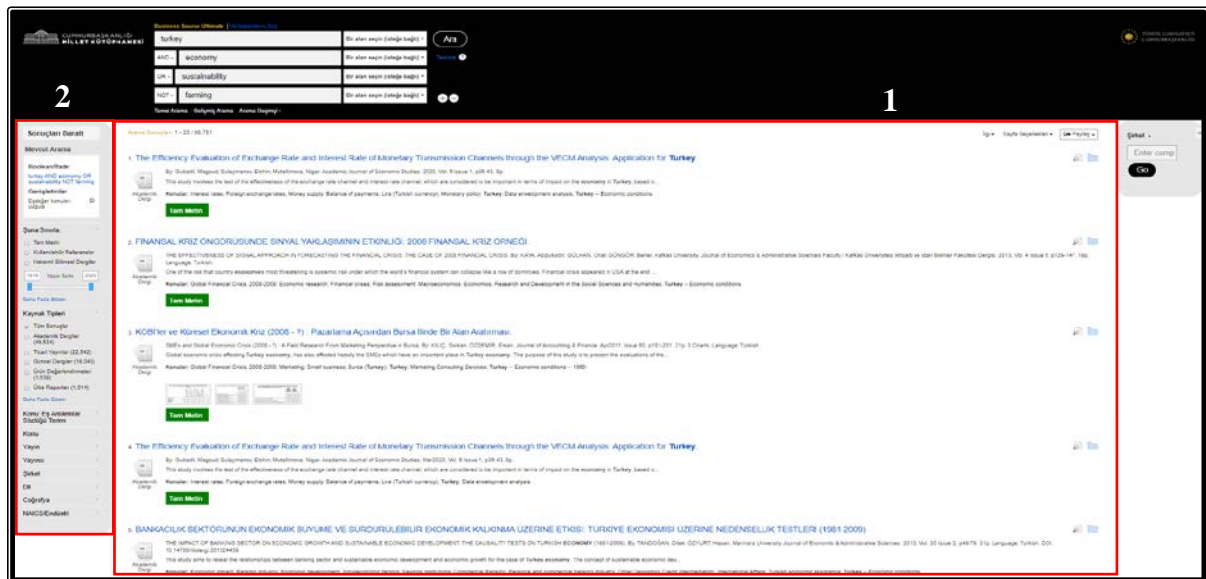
CUMHURBAŞKANLIĞI MİLLET KÜTÜPHANESİ

Business Source Ultimate | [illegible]

turkey | Bir alan seçin (isteğe bağlı) | Ara

AND | economy | Bir alan seçin (isteğe bağlı)

OR | sustainability | Bir alan seçin (isteğe bağlı)

NOT | farming | Bir alan seçin (isteğe bağlı)

Temel Arama Gelişmiş Arama Arama Geçmişi

2

1

Sonuçları Daralt

Mevcut Arama

Boolean/İfade: turkey AND economy OR sustainability NOT farming

Genişleticiler

Eşdeğer konuları uygula

Şuna Sınırla:

Tam Metin

Kullanılabilir Referanslar

Hakemli Bilimsel Dergiler

Yayın Tarihi

Daha Fazla Göster

Kaynak Tipleri

Tüm Sonuçlar

Akademik Dergiler (49,634)

Ticari Yayınlar (22,542)

Güncel Dergiler (16,043)

Ürün Değerlendirmeleri (1,558)

Ülke Raporları (1,014)

Daha Fazla Göster

Konu: Eş Anlamlılar Sözlüğü Terimi

Konu

Yayın

Yayıncı

Şirket

Dil

Coğrafya

NAICS/Endüstri

Arama Sonuçları: 1 - 20 / 48,791

İlgi | Sayfa Seçenekleri | Paylaş

1. The Efficiency Evaluation of Exchange Rate and Interest Rate of Monetary Transmission Channels through the VECM Analysis: Application for Turkey

Akademik Dergi

Tam Metin

2. FİNANSAL KRİZ ÖNGÖRÜSÜNDE SİNYAL YAKLAŞIMININ ETKİNLİĞİ: 2008 FİNANSAL KRİZ ÖRNEĞİ

Akademik Dergi

Tam Metin

3. KOBİ'ler ve Küresel Ekonomik Kriz (2008 - ?) : Pazarlama Açısından Bursa İlinde Bir Alan Araştırması.

Akademik Dergi

Tam Metin

4. The Efficiency Evaluation of Exchange Rate and Interest Rate of Monetary Transmission Channels through the VECM Analysis: Application for Turkey

Akademik Dergi

Tam Metin

5. BANKACILIK SEKTÖRÜNÜN EKONOMİK BÜYÜME VE SÜRDÜRÜLEBİLİR EKONOMİK KALKINMA ÜZERİNE ETKİSİ: TÜRKİYE EKONOMİSİ ÜZERİNE NEDENSELLİK TESTLERİ (1981-2009)

Akademik Dergi

Şirket

Enter comp

Go